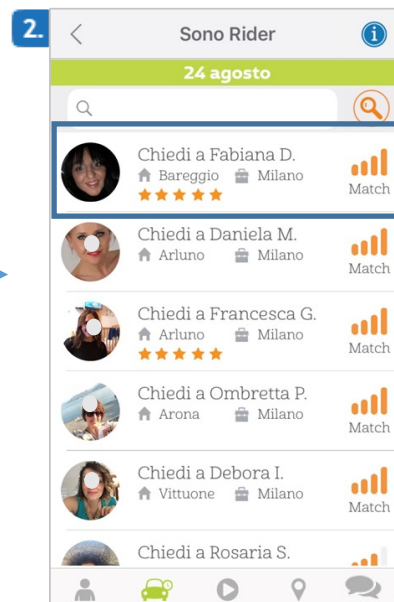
2.

Sono Rider

24 agosto

Chiedi a Fabiana D.
Bareggio Milano
Match

Chiedi a Daniela M.
Arluno Milano
Match

Chiedi a Francesca G.
Arluno Milano
Match

Chiedi a Ombretta P.
Arona Milano
Match

Chiedi a Debora I.
Vittuone Milano
Match

Chiedi a Rosaria S.